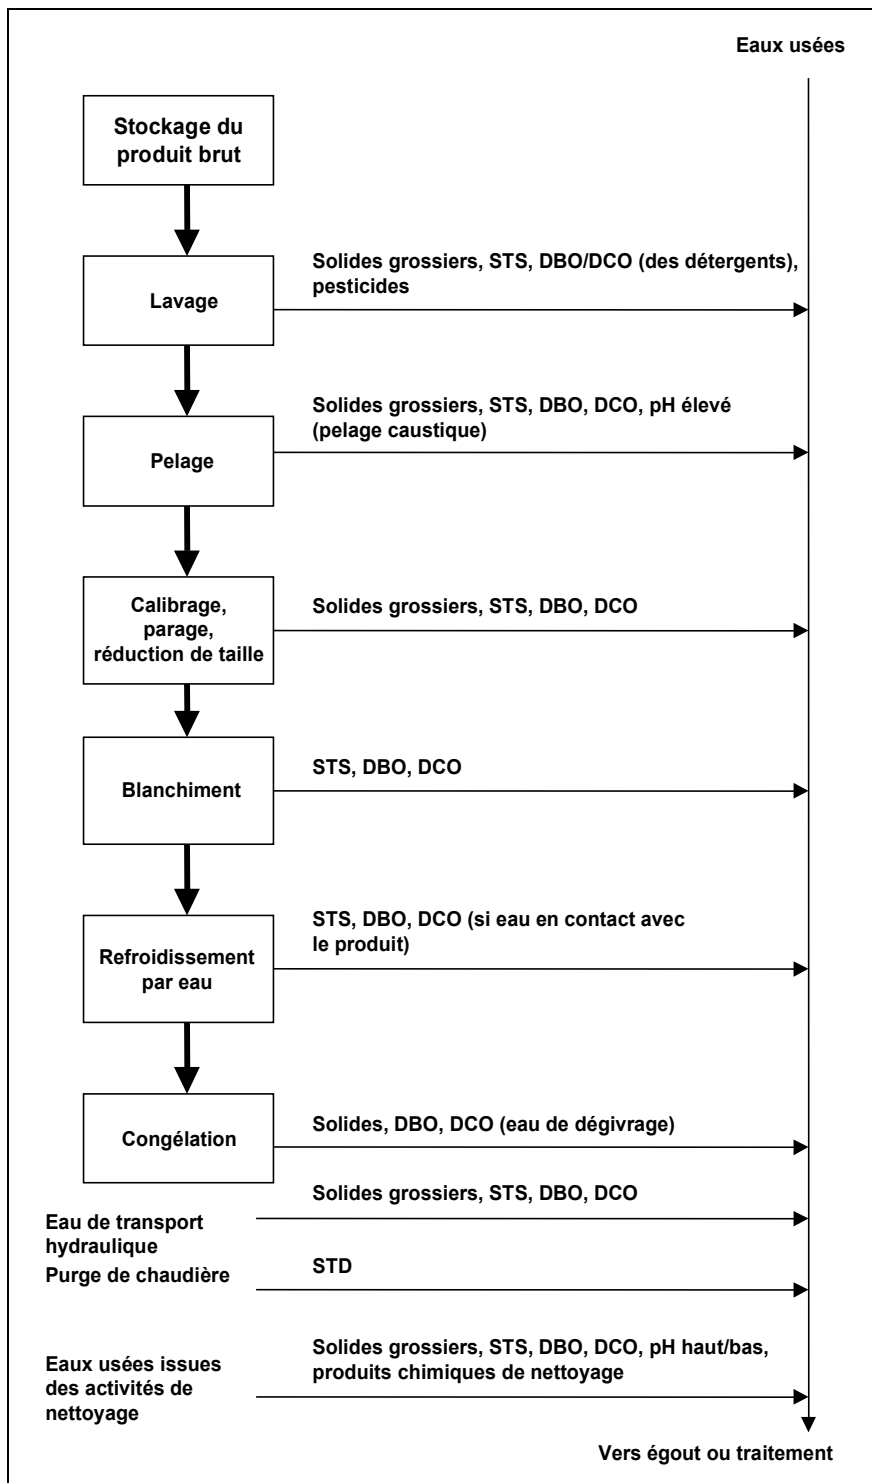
Eaux usées

Stockage du produit brut

Lavage

Solides grossiers, STS, DBO/DCO (des détergents), pesticides

Pelage

Solides grossiers, STS, DBO, DCO, pH élevé (pelage caustique)

Calibrage, parage, réduction de taille

Solides grossiers, STS, DBO, DCO

Blanchiment

STS, DBO, DCO

Refroidissement par eau

STS, DBO, DCO (si eau en contact avec le produit)

Congélation

Solides, DBO, DCO (eau de dégivrage)

Eau de transport hydraulique

Solides grossiers, STS, DBO, DCO

Purge de chaudière

STD

Eaux usées issues des activités de nettoyage

Solides grossiers, STS, DBO, DCO, pH haut/bas, produits chimiques de nettoyage

Vers égout ou traitement